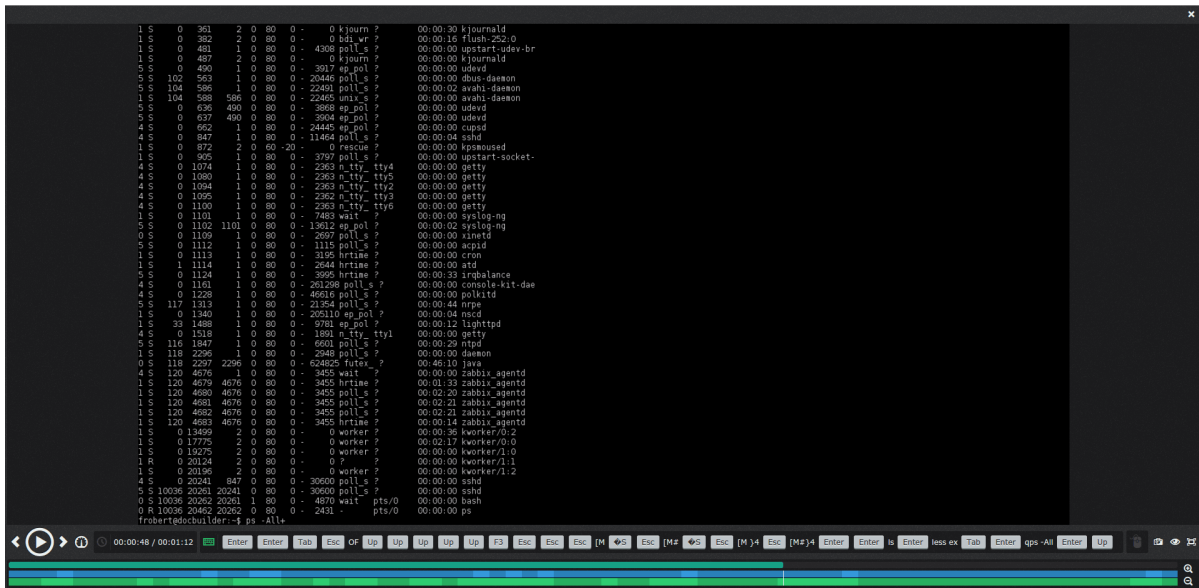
1 S 0 361 2 0 80 0 - 0 kjourn ? 00:00:30 kjournald
1 S 0 382 2 0 80 0 - 0 bdi_wr ? 00:00:16 flush-252:0
1 S 0 481 1 0 80 0 - 4308 poll_s ? 00:00:00 upstart-udev-br
1 S 0 487 2 0 80 0 - 0 kjourn ? 00:00:00 kjournald
5 S 0 490 1 0 80 0 - 3917 ep_pol ? 00:00:00 udevd
5 S 102 563 1 0 80 0 - 20446 poll_s ? 00:00:00 dbus-daemon
5 S 104 586 1 0 80 0 - 22491 poll_s ? 00:00:02 avahi-daemon
1 S 104 588 586 0 80 0 - 22465 unix_s ? 00:00:00 avahi-daemon
5 S 0 636 490 0 80 0 - 3868 ep_pol ? 00:00:00 udevd
5 S 0 637 490 0 80 0 - 3904 ep_pol ? 00:00:00 udevd
4 S 0 662 1 0 80 0 - 24445 ep_pol ? 00:00:00 cupsd
4 S 0 847 1 0 80 0 - 11464 poll_s ? 00:00:04 sshd
1 S 0 872 2 0 60 -20 - 0 rescue ? 00:00:00 kpsmoused
1 S 0 905 1 0 80 0 - 3797 poll_s ? 00:00:00 upstart-socket-
4 S 0 1074 1 0 80 0 - 2363 n_tty_ tty4 00:00:00 getty
4 S 0 1080 1 0 80 0 - 2363 n_tty_ tty5 00:00:00 getty
4 S 0 1094 1 0 80 0 - 2363 n_tty_ tty2 00:00:00 getty
4 S 0 1095 1 0 80 0 - 2362 n_tty_ tty3 00:00:00 getty
4 S 0 1100 1 0 80 0 - 2363 n_tty_ tty6 00:00:00 getty
1 S 0 1101 1 0 80 0 - 7483 wait ? 00:00:00 syslog-ng
5 S 0 1102 1101 0 80 0 - 13612 ep_pol ? 00:00:02 syslog-ng
0 S 0 1109 1 0 80 0 - 2697 poll_s ? 00:00:00 xinetd
5 S 0 1112 1 0 80 0 - 1115 poll_s ? 00:00:00 acpid
1 S 0 1113 1 0 80 0 - 3195 hrtime ? 00:00:00 cron
1 S 1 1114 1 0 80 0 - 2644 hrtime ? 00:00:00 atd
5 S 0 1124 1 0 80 0 - 3995 hrtime ? 00:00:33 irqbalance
4 S 0 1161 1 0 80 0 - 261298 poll_s ? 00:00:00 console-kit-dae
4 S 0 1228 1 0 80 0 - 46616 poll_s ? 00:00:00 polkitd
5 S 117 1313 1 0 80 0 - 21354 poll_s ? 00:00:44 nrpe
1 S 0 1340 1 0 80 0 - 205110 ep_pol ? 00:00:04 nscd
1 S 33 1488 1 0 80 0 - 9781 ep_pol ? 00:00:12 lighttpd
4 S 0 1518 1 0 80 0 - 1891 n_tty_ tty1 00:00:00 getty
5 S 116 1847 1 0 80 0 - 6601 poll_s ? 00:00:29 ntpd
1 S 118 2296 1 0 80 0 - 2948 poll_s ? 00:00:00 daemon
0 S 118 2297 2296 0 80 0 - 624825 futex_ ? 00:46:10 java
4 S 120 4676 1 0 80 0 - 3455 wait ? 00:00:00 zabbix_agentd
1 S 120 4679 4676 0 80 0 - 3455 hrtime ? 00:01:33 zabbix_agentd
1 S 120 4680 4676 0 80 0 - 3455 poll_s ? 00:02:20 zabbix_agentd
1 S 120 4681 4676 0 80 0 - 3455 poll_s ? 00:02:21 zabbix_agentd
1 S 120 4682 4676 0 80 0 - 3455 poll_s ? 00:02:21 zabbix_agentd
1 S 120 4683 4676 0 80 0 - 3455 hrtime ? 00:00:14 zabbix_agentd
1 S 0 13499 2 0 80 0 - 0 worker ? 00:00:36 kworker/0:2
1 S 0 17775 2 0 80 0 - 0 worker ? 00:02:17 kworker/0:0
1 S 0 19275 2 0 80 0 - 0 worker ? 00:00:00 kworker/1:0
1 R 0 20124 2 0 80 0 - 0 ? 00:00:00 kworker/1:1
1 S 0 20196 2 0 80 0 - 0 worker ? 00:00:00 kworker/1:2
4 S 0 20241 847 0 80 0 - 30600 poll_s ? 00:00:00 sshd
5 S 10036 20261 20241 0 80 0 - 30600 poll_s ? 00:00:00 sshd
0 S 10036 20262 20261 1 80 0 - 4870 wait pts/0 00:00:00 bash
0 R 10036 20462 20262 0 80 0 - 2431 - pts/0 00:00:00 ps
frobert@docbuilder:~$ ps -All+

00:00:48 / 00:01:12 Enter Enter Tab Esc OF Up Up Up Up Up F3 Esc Esc Esc [M ◆S Esc [M# ◆S Esc [M }4 Esc [M#}4 Enter Enter ls Enter less ex Tab Enter qps -All Enter Up